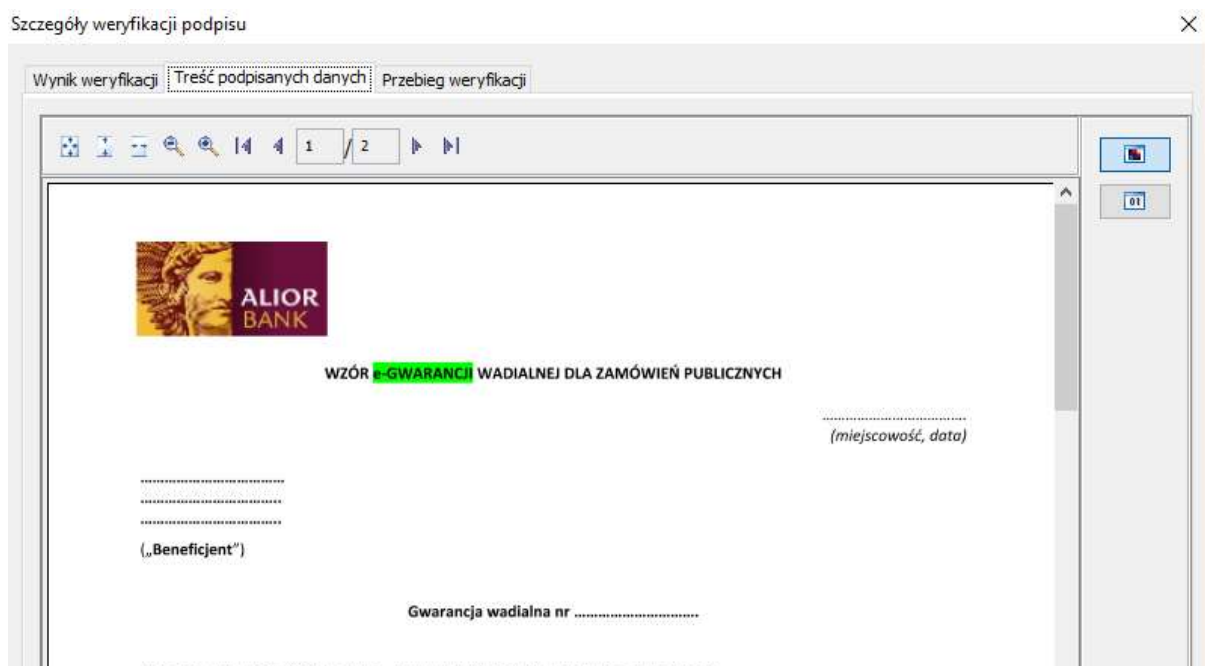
Szczegóły weryfikacji podpisu

×

Wynik weryfikacji | Treść podpisanych danych | Przebieg weryfikacji

1 / 2

01

ALIOR BANK

WZÓR e-GWARANCJI WADIALNEJ DLA ZAMÓWIEŃ PUBLICZNYCH

.................................
(miejscowość, data)

.................................
.................................
.................................
(„Beneficjent”)

Gwarancja wadialna nr ...............................